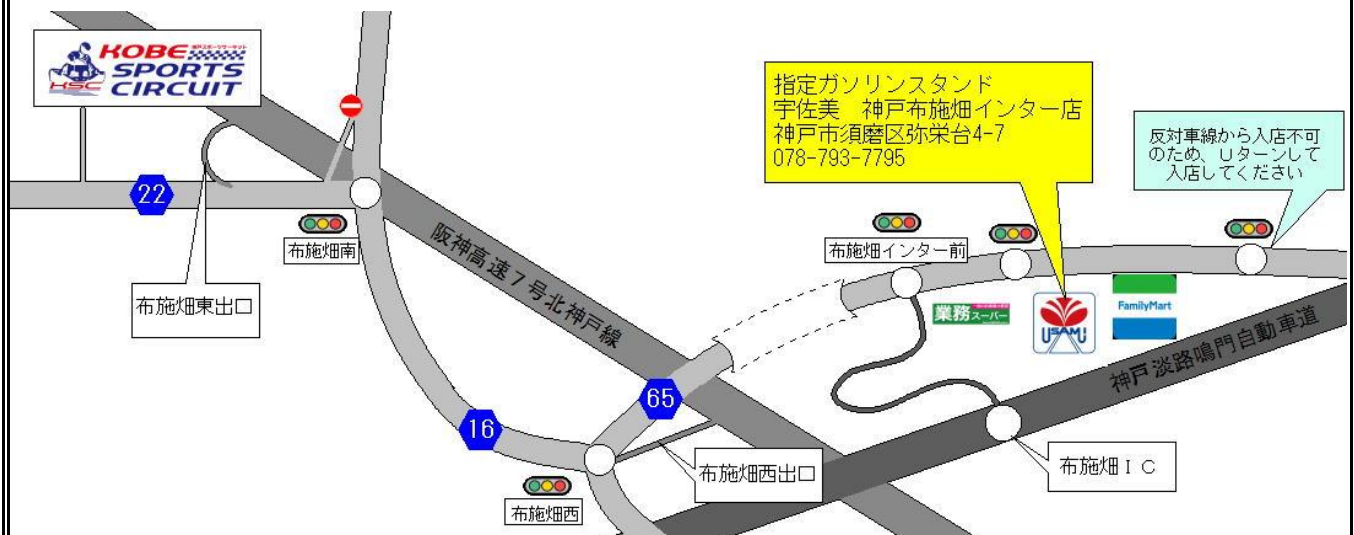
KOBE SPORTS CIRCUIT
HSC
神戸スポーツサーキット

22

布施畑南

布施畑東出口

阪神高速７号北神戸線

16

65

布施畑西

布施畑西出口

指定ガソリンスタンド
宇佐美　神戸布施畑インター店
神戸市須磨区弥栄台4-7
078-793-7795

反対車線から入店不可のため、Ｕターンして入店してください

布施畑インター前

業務スーパー

USAMI

FamilyMart

神戸淡路鳴門自動車道

布施畑ＩＣ